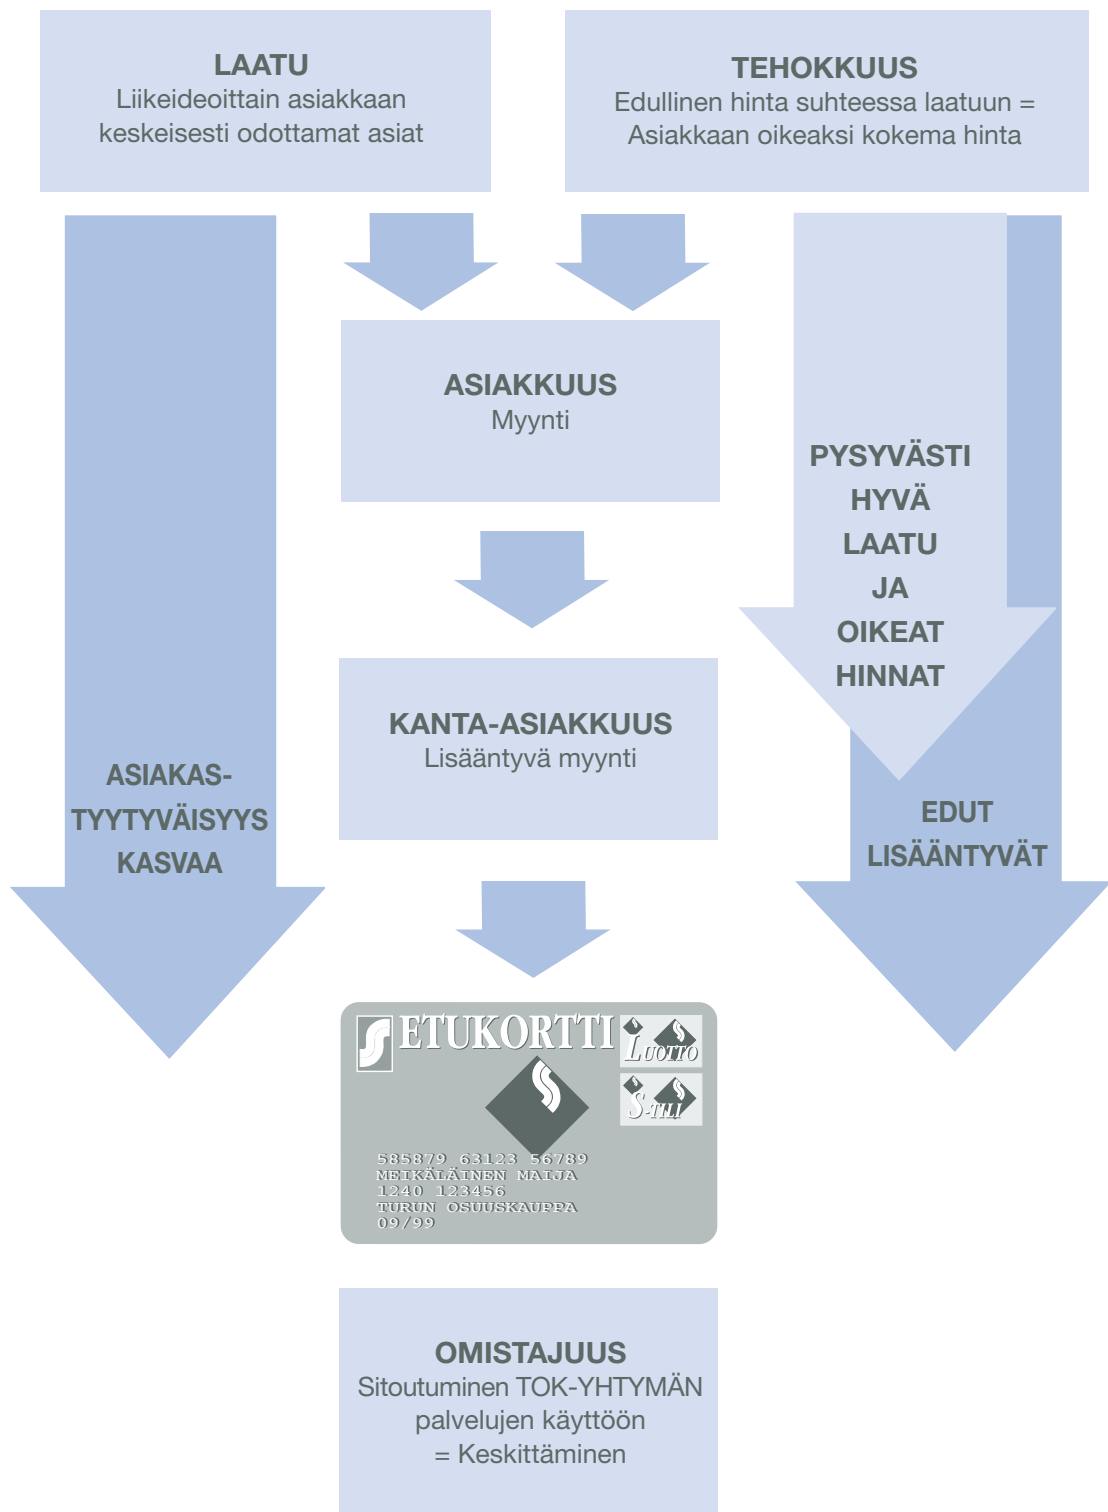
LAATU
Liikeideoittain asiakkaan keskeisesti odottamat asiat

TEHOKKUUS
Edullinen hinta suhteessa laatuun = Asiakkaan oikeaksi kokema hinta

ASIAKKUUS
Myynti

PYSYVÄSTI HYVÄ LAATU JA OIKEAT HINNAT

KANTA-ASIAKKUUS
Lisääntyvä myynti

ASIAKAS-TYYTYVÄISYYS KASVAA

EDUT LISÄÄNTYVÄT

ETUKORTTI
Luotto
S-tili
585879 63123 56789
MEIKÄLÄINEN MAIJA
1240 123456
TURUN OSUUSKAUPPA
09/99

OMISTAJUUS
Sitoutuminen TOK-YHTYMÄN palvelujen käyttöön = Keskittäminen